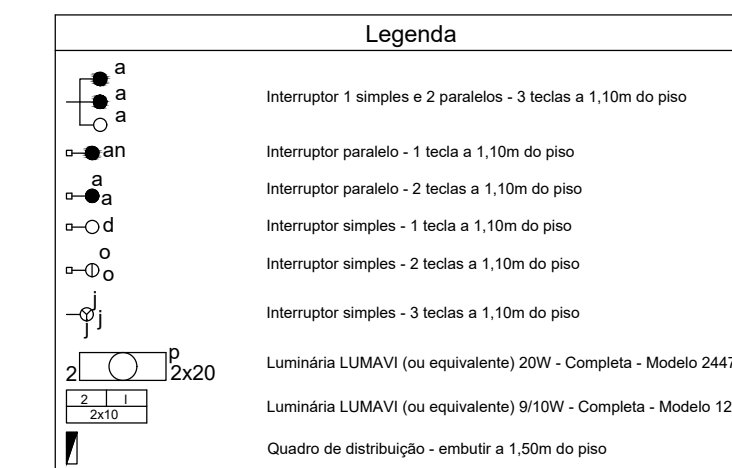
Legenda

| | |
|---|---|
| a a a | Interruptor 1 simples e 2 paralelos - 3 teclas a 1,10m do piso |
| an | Interruptor paralelo - 1 tecla a 1,10m do piso |
| a a | Interruptor paralelo - 2 teclas a 1,10m do piso |
| d | Interruptor simples - 1 tecla a 1,10m do piso |
| o o | Interruptor simples - 2 teclas a 1,10m do piso |
| j j j | Interruptor simples - 3 teclas a 1,10m do piso |
| 2 p 2x20 | Luminária LUMAVI (ou equivalente) 20W - Completa - Modelo 2447 |
| 2 I 2x10 | Luminária LUMAVI (ou equivalente) 9/10W - Completa - Modelo 12 |
| | Quadro de distribuição - embutir a 1,50m do piso |